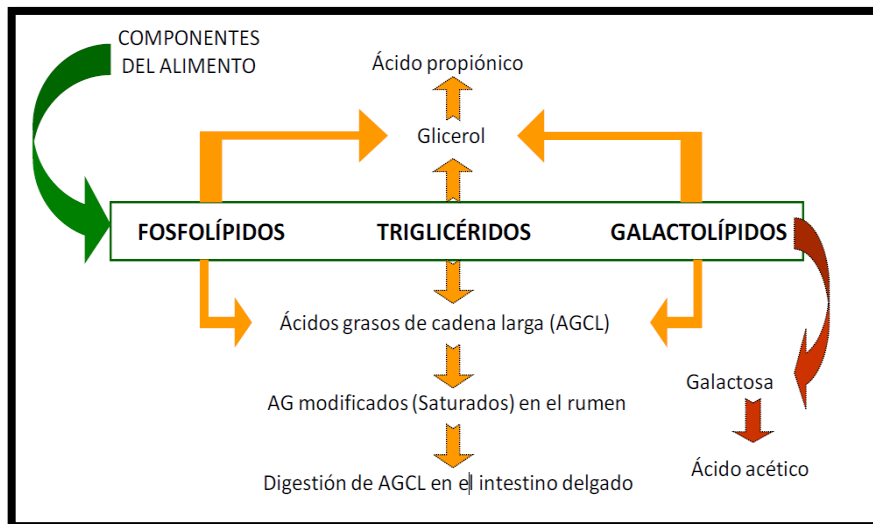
COMPONENTES DEL ALIMENTO

Ácido propiónico

Glicerol

FOSFOLÍPIDOS

TRIGLICÉRIDOS

GALACTOLÍPIDOS

Ácidos grasos de cadena larga (AGCL)

AG modificados (Saturados) en el rumen

Digestión de AGCL en el intestino delgado

Galactosa

Ácido acético